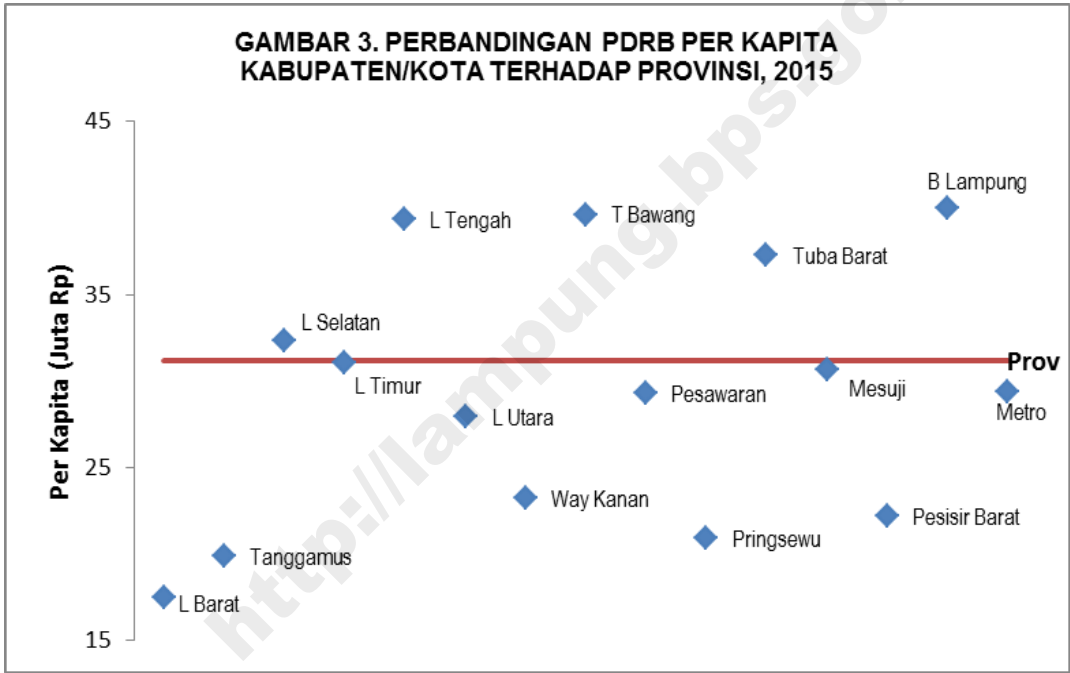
GAMBAR 3. PERBANDINGAN PDRB PER KAPITA KABUPATEN/KOTA TERHADAP PROVINSI, 2015

Per Kapita (Juta Rp)

45
35
25
15

B Lampung
L Tengah
T Bawang
Tuba Barat
L Selatan
Prov
L Timur
Mesuji
Pesawaran
Metro
L Utara
Way Kanan
Pesisir Barat
Pringsewu
Tanggamus
L Barat

http://lampung.bps.go.id